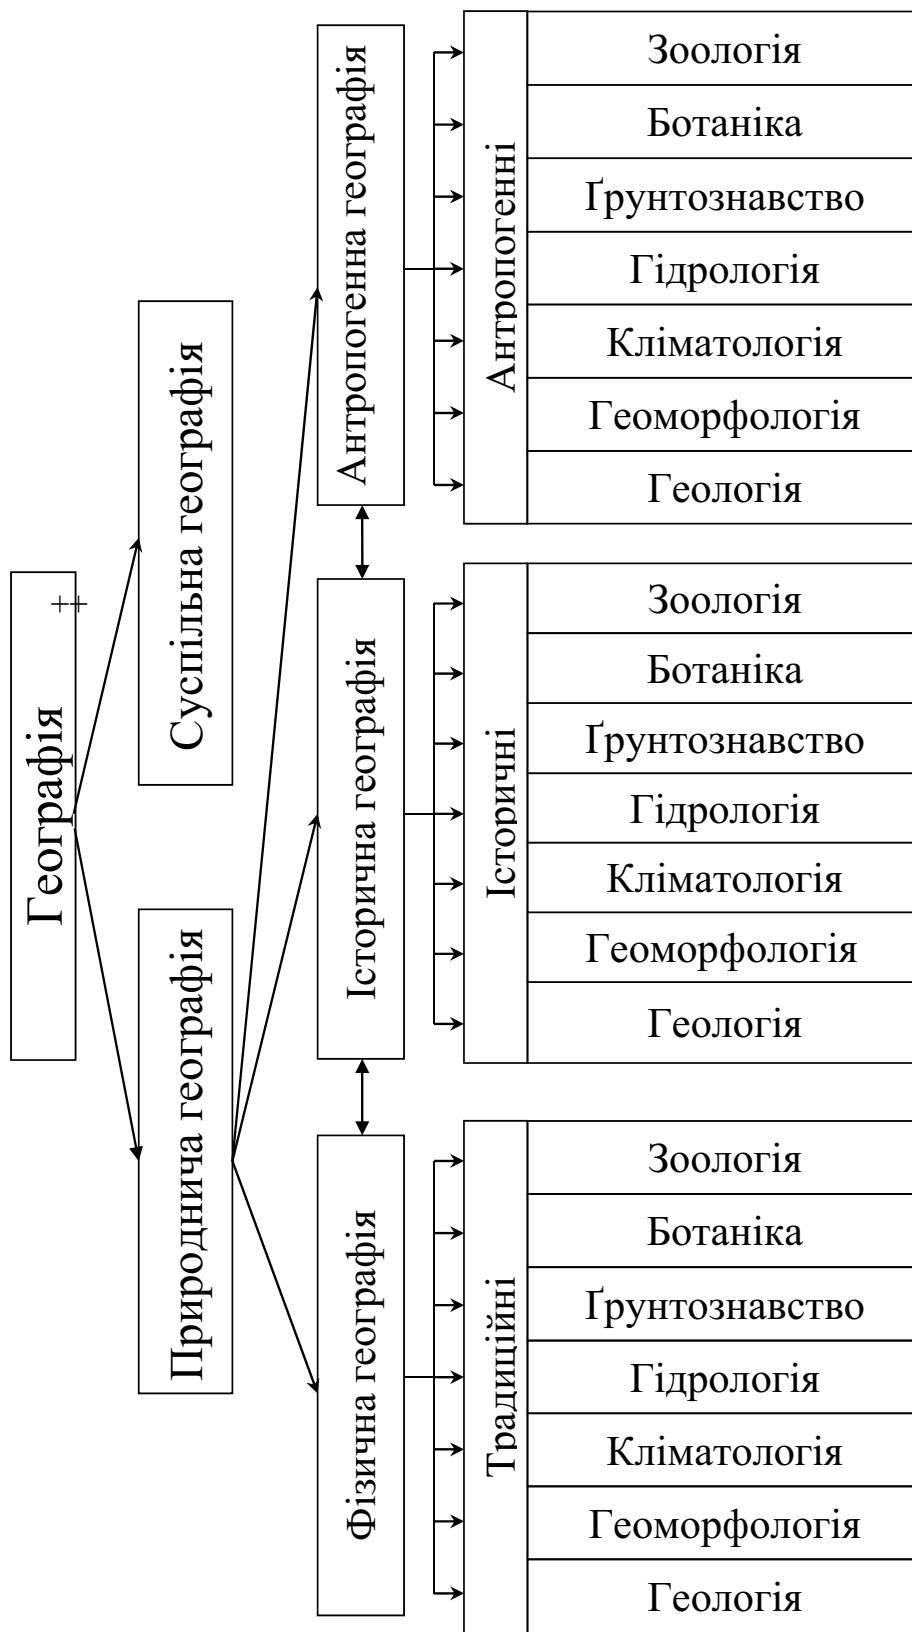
Географія

Суспільна географія

Природнича географія

Антропогенна географія

Історична географія

Фізична географія

Антропогенні

| Зоологія |
|---|
| Ботаніка |
| Ґрунтознавство |
| Гідрологія |
| Кліматологія |
| Геоморфологія |
| Геологія |

Історичні

| Зоологія |
|---|
| Ботаніка |
| Ґрунтознавство |
| Гідрологія |
| Кліматологія |
| Геоморфологія |
| Геологія |

Традиційні

| Зоологія |
|---|
| Ботаніка |
| Ґрунтознавство |
| Гідрологія |
| Кліматологія |
| Геоморфологія |
| Геологія |